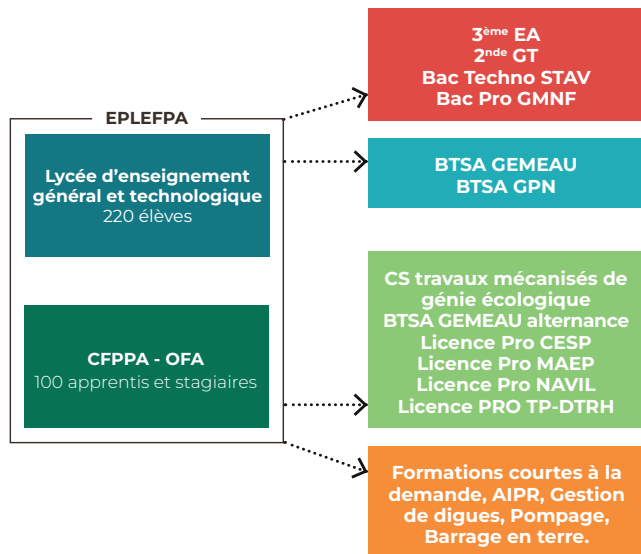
EPLEFPA

Lycée d'enseignement général et technologique
220 élèves

CFPPA - OFA
100 apprentis et stagiaires

3ème EA
2nde GT
Bac Techno STAV
Bac Pro GMNF

BTSA GEMEAU
BTSA GPN

CS travaux mécanisés de génie écologique
BTSA GEMEAU alternance
Licence Pro CESP
Licence Pro MAEP
Licence Pro NAVIL
Licence PRO TP-DTRH

Formations courtes à la demande, AIPR, Gestion de digues, Pompage, Barrage en terre.